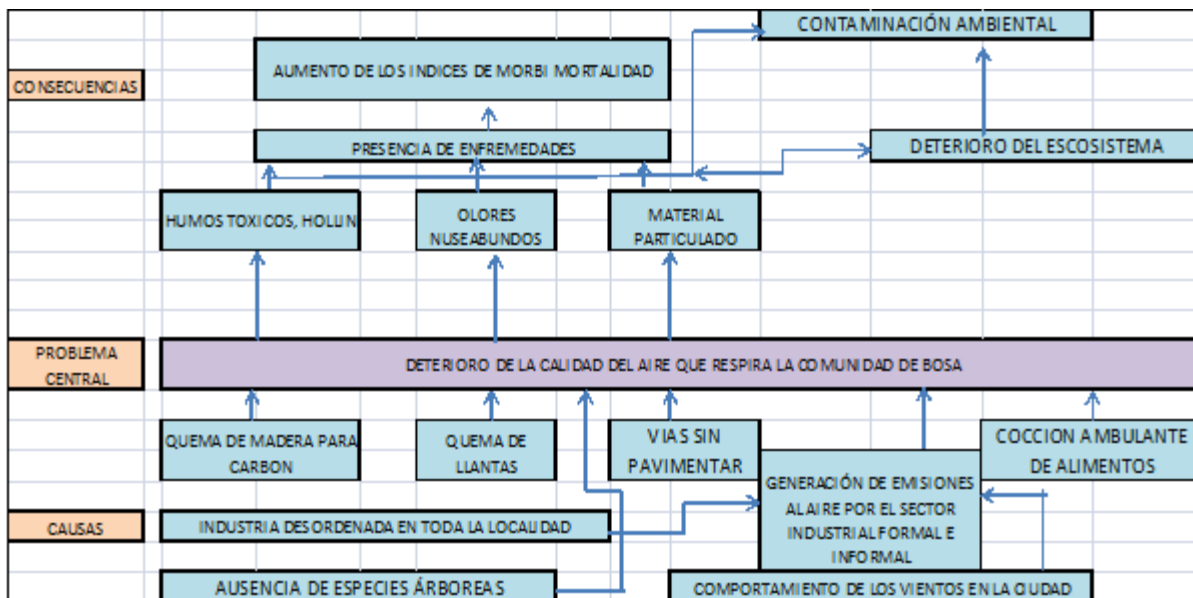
CONTAMINACIÓN AMBIENTAL

CONSECUENCIAS

AUMENTO DE LOS INDICES DE MORBI MORTALIDAD

PRESENCIA DE ENFREMEDADES

DETERIORO DEL ESCOSISTEMA

HUMOS TOXICOS, HOLLIN

OLORES NUSEABUNDOS

MATERIAL PARTICULADO

PROBLEMA CENTRAL

DETERIORO DE LA CALIDAD DEL AIRE QUE RESPIRA LA COMUNIDAD DE BOSA

QUEMA DE MADERA PARA CARBON

QUEMA DE LLANTAS

VIAS SIN PAVIMENTAR

COCCION AMBULANTE DE ALIMENTOS

GENERACIÓN DE EMISIONES AL AIRE POR EL SECTOR INDUSTRIAL FORMAL E INFORMAL

CAUSAS

INDUSTRIA DESORDENADA EN TODA LA LOCALIDAD

AUSENCIA DE ESPECIES ÁRBOREAS

COMPORTAMIENTO DE LOS VIENTOS EN LA CIUDAD